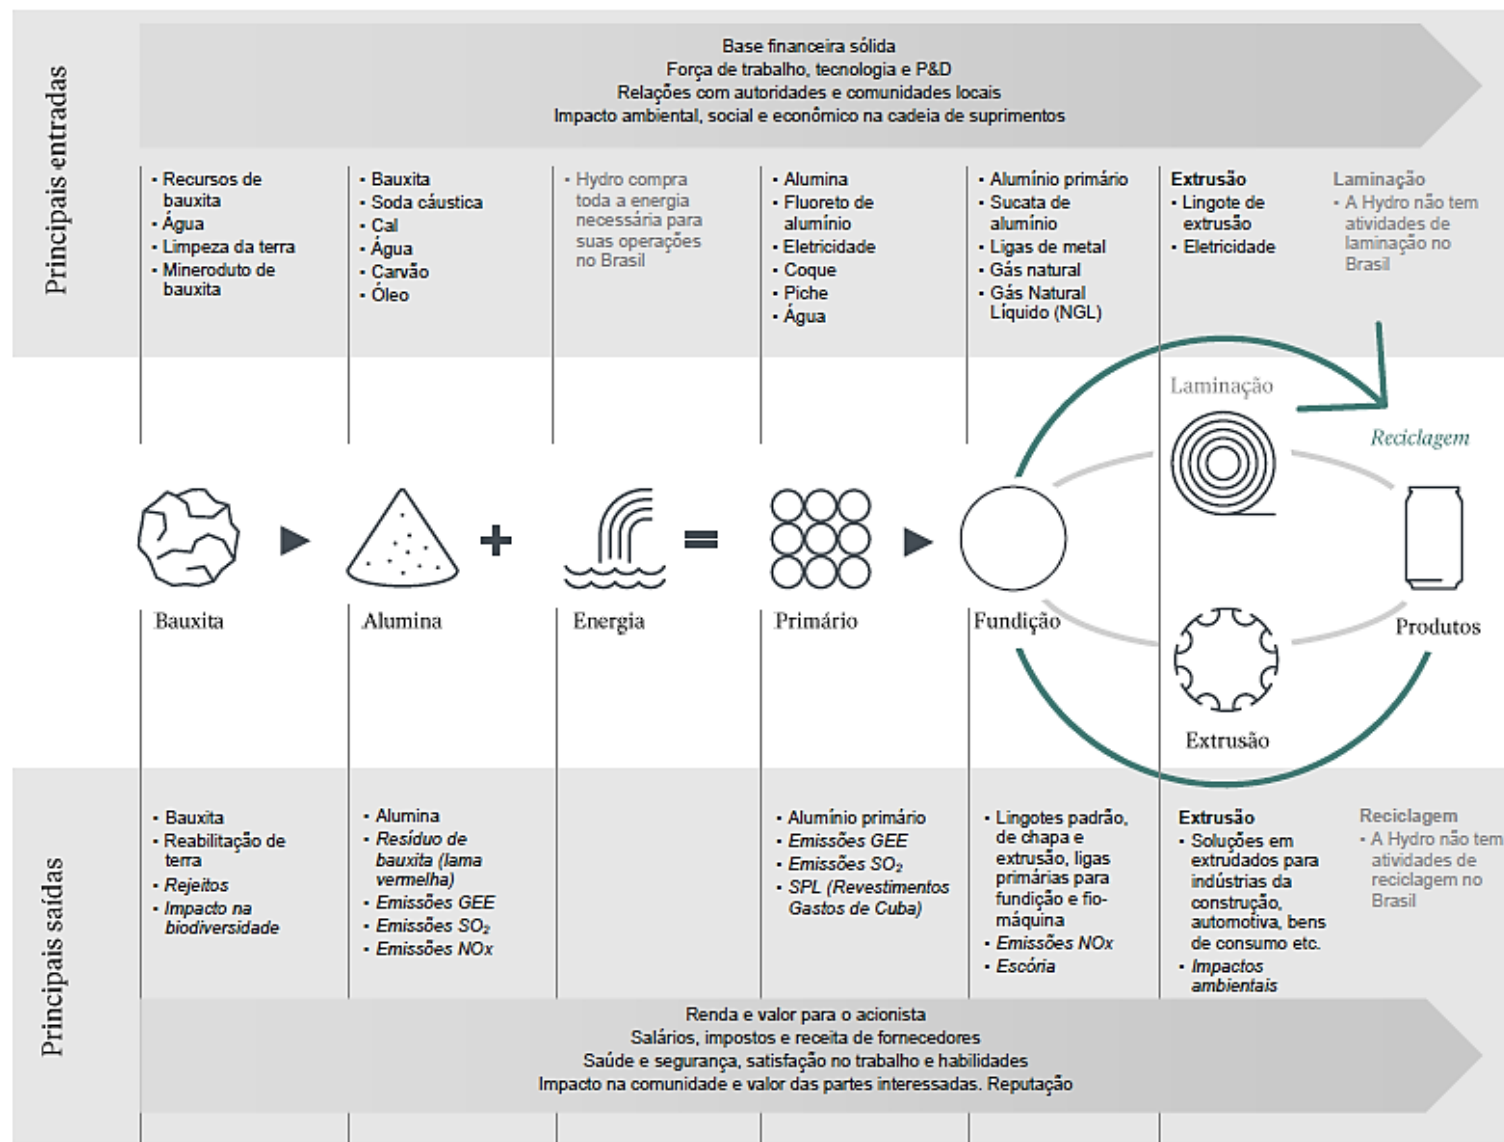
Principais entradas

Base financeira sólida
Força de trabalho, tecnologia e P&D
Relações com autoridades e comunidades locais
Impacto ambiental, social e econômico na cadeia de suprimentos

- Recursos de bauxita
- Água
- Limpeza da terra
- Mineroduto de bauxita

- Bauxita
- Soda cáustica
- Cal
- Água
- Carvão
- Óleo

- Hydro compra toda a energia necessária para suas operações no Brasil

- Alumina
- Fluoreto de alumínio
- Eletricidade
- Coque
- Piche
- Água

- Alumínio primário
- Sucata de alumínio
- Ligas de metal
- Gás natural
- Gás Natural Líquido (NGL)

Extrusão
- Lingote de extrusão
- Eletricidade

Laminação
- A Hydro não tem atividades de laminação no Brasil

Laminação

Reciclagem

Bauxita

Alumina

Energia

Primário

Fundição

Produtos

Extrusão

Principais saídas

- Bauxita
- Reabilitação de terra
- *Rejeitos*
- *Impacto na biodiversidade*

- Alumina
- *Resíduo de bauxita (lama vermelha)*
- *Emissões GEE*
- *Emissões $SO_2$*
- *Emissões NOx*

- Alumínio primário
- *Emissões GEE*
- *Emissões $SO_2$*
- *SPL (Revestimentos Gastos de Cuba)*

- Lingotes padrão, de chapa e extrusão, ligas primárias para fundição e fio-máquina
- *Emissões NOx*
- *Escória*

Extrusão
- Soluções em extrudados para indústrias da construção, automotiva, bens de consumo etc.
- *Impactos ambientais*

Reciclagem
- A Hydro não tem atividades de reciclagem no Brasil

Renda e valor para o acionista
Salários, impostos e receita de fornecedores
Saúde e segurança, satisfação no trabalho e habilidades
Impacto na comunidade e valor das partes interessadas. Reputação